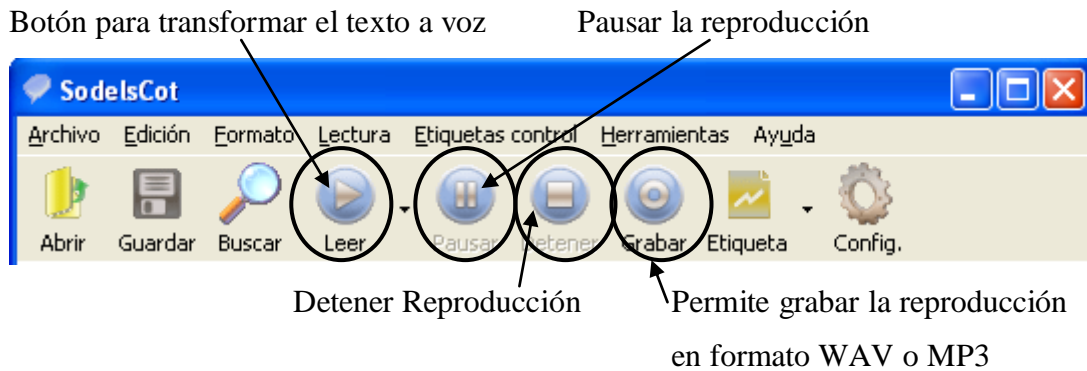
Botón para transformar el texto a voz

Pausar la reproducción

SodelsCot

Archivo Edición Formato Lectura Etiquetas control Herramientas Ayuda

Abrir Guardar Buscar Leer Pausar Detener Grabar Etiqueta Config.

Detener Reproducción

Permite grabar la reproducción en formato WAV o MP3